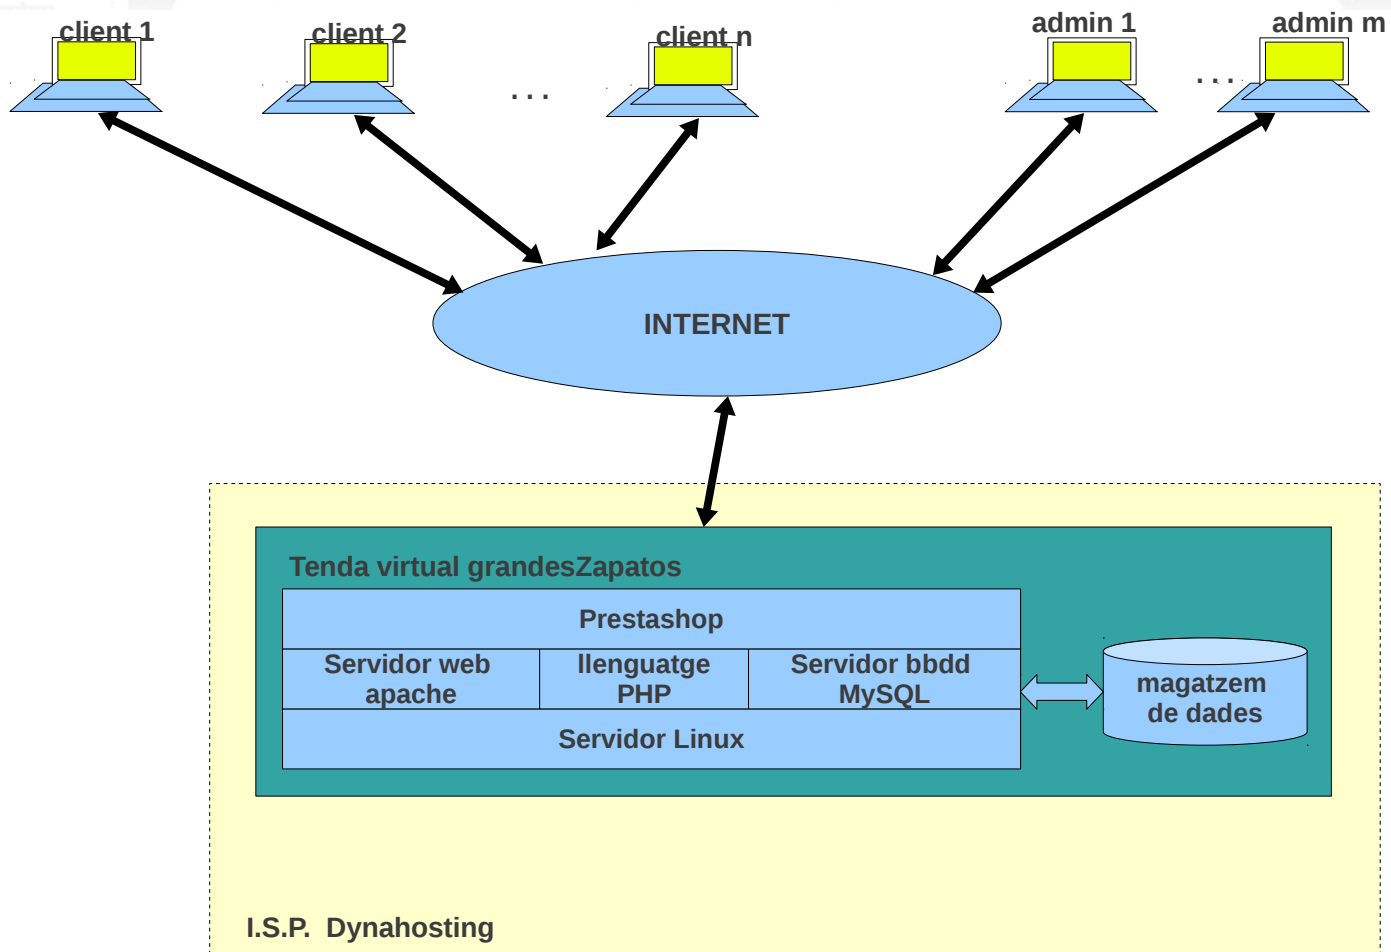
client 1

client 2

. . .

client n

admin 1

. . .

admin m

INTERNET

Tenda virtual grandesZapatos

Prestashop

| Servidor web apache | llenguatge PHP | Servidor bbdd MySQL |
|---|---|---|

Servidor Linux

magatzem de dades

I.S.P. Dynahosting